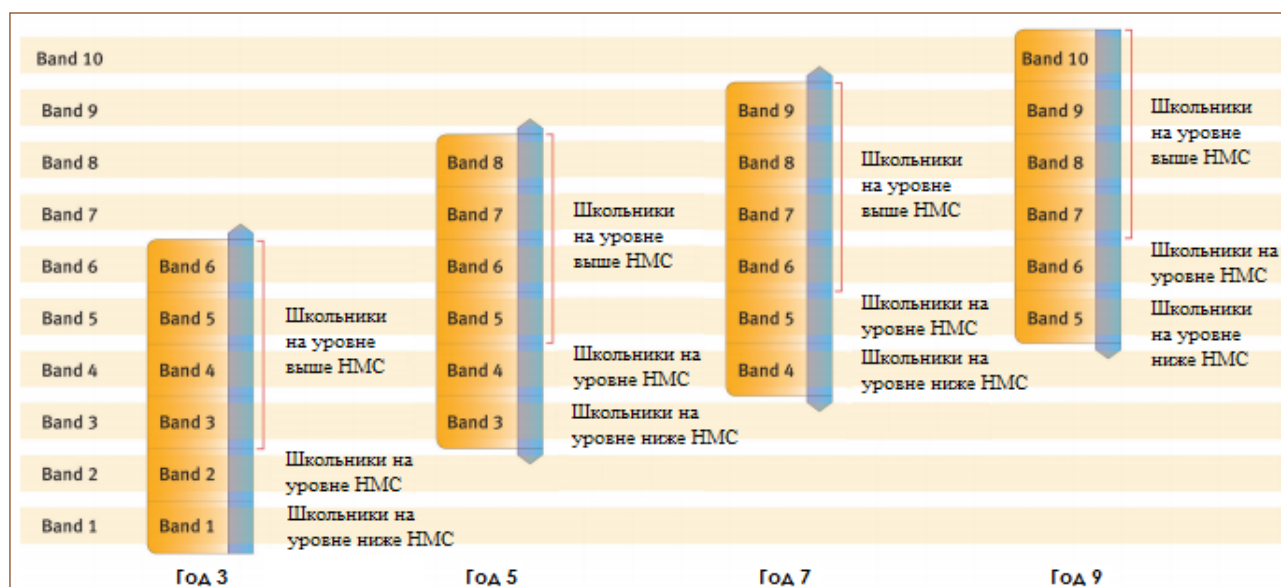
Band 10
Band 9
Band 8
Band 7
Band 6
Band 5
Band 4
Band 3
Band 2
Band 1

Band 6
Band 5
Band 4
Band 3
Band 2
Band 1

Школьники на уровне выше НМС
Школьники на уровне НМС
Школьники на уровне ниже НМС

Band 8
Band 7
Band 6
Band 5
Band 4
Band 3

Школьники на уровне выше НМС
Школьники на уровне НМС
Школьники на уровне ниже НМС

Band 9
Band 8
Band 7
Band 6
Band 5
Band 4

Школьники на уровне выше НМС
Школьники на уровне НМС
Школьники на уровне ниже НМС

Band 10
Band 9
Band 8
Band 7
Band 6
Band 5

Школьники на уровне выше НМС
Школьники на уровне НМС
Школьники на уровне ниже НМС

Год 3
Год 5
Год 7
Год 9